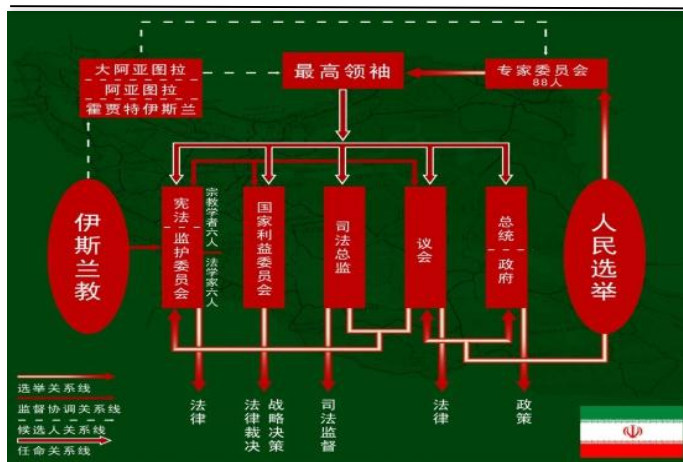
大阿亚图拉
阿亚图拉
霍贾特伊斯兰

最高领袖

专家委员会
88人

伊斯兰教

宪法监护委员会

宗教学者六人
法学家六人

国家利益委员会

司法总监

议会

总统政府

人民选举

法律

法律裁决

战略决策

司法监督

法律

政策

选举关系线
监督协调关系线
候选人关系线
任命关系线